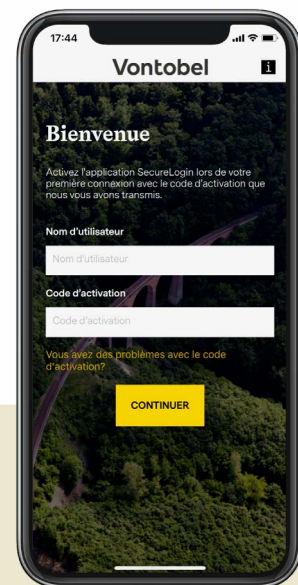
17:44

Vontobel

i

Bienvenue

Activez l'application SecureLogin lors de votre première connexion avec le code d'activation que nous vous avons transmis.

Nom d'utilisateur

Nom d'utilisateur

Code d'activation

Code d'activation

Vous avez des problèmes avec le code d'activation?

CONTINUER